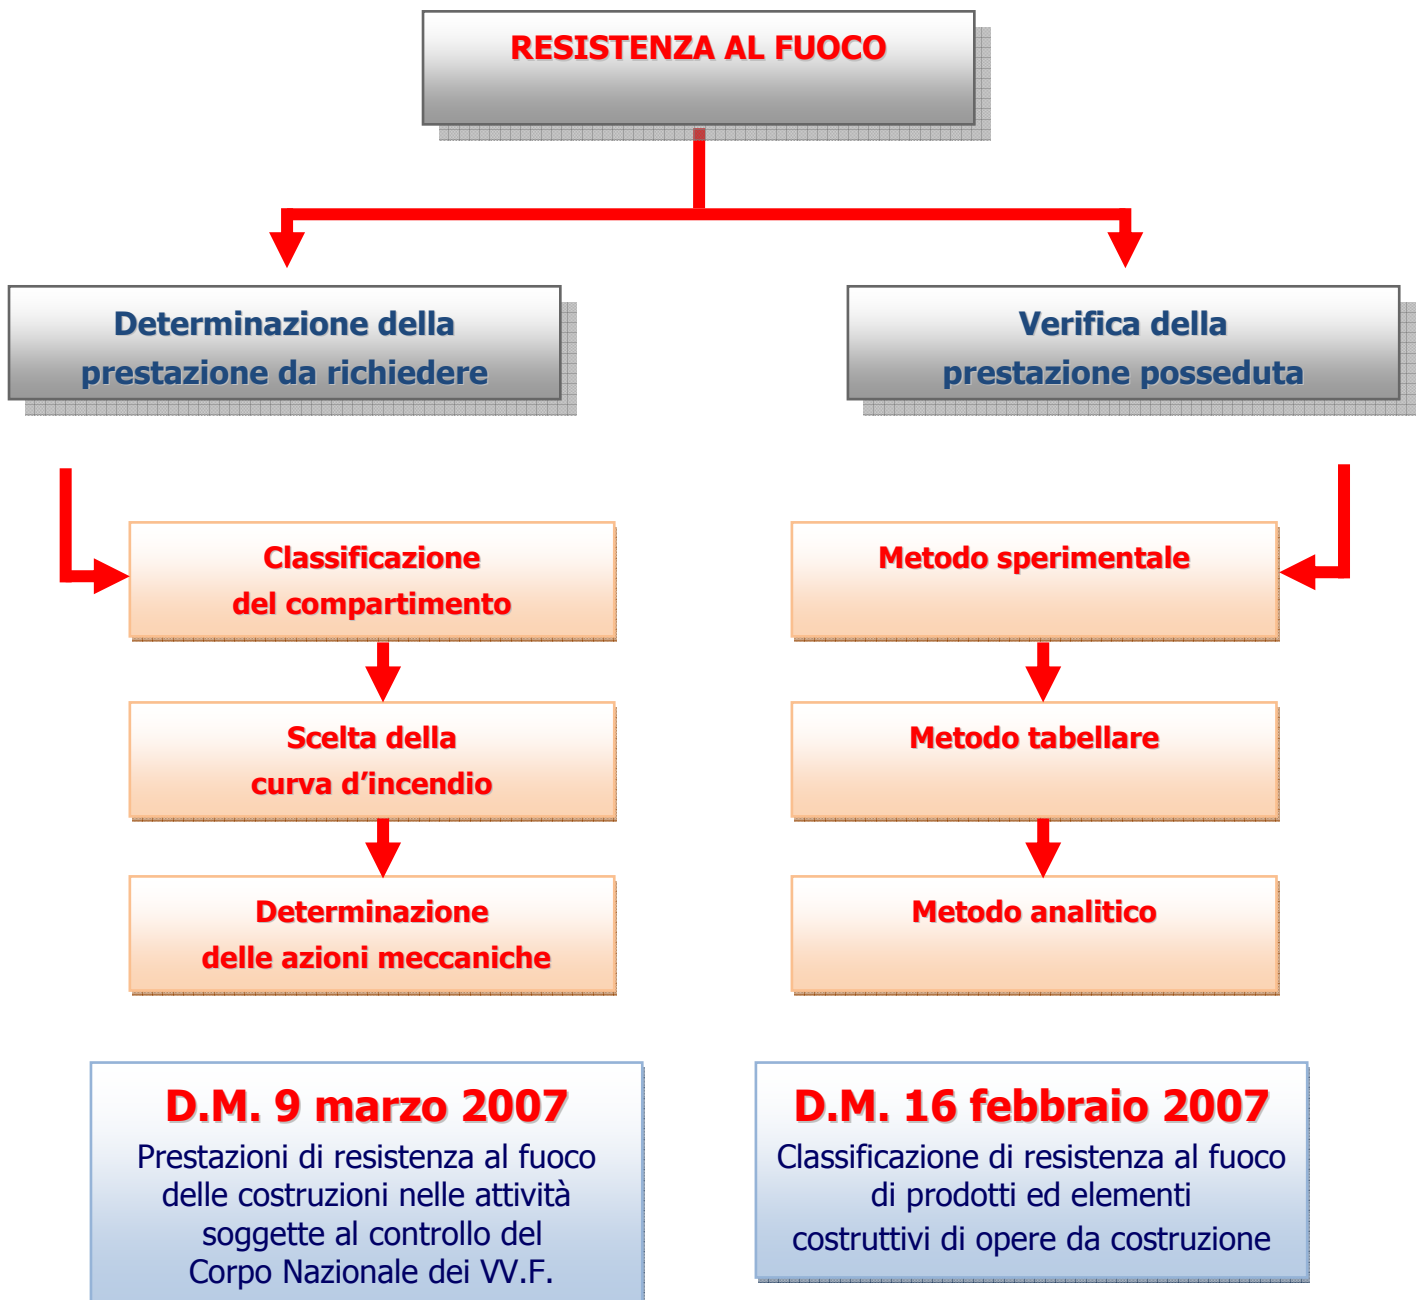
RESISTENZA AL FUOCO

Determinazione della prestazione da richiedere

Verifica della prestazione posseduta

Classificazione del compartimento

Scelta della curva d’incendio

Determinazione delle azioni meccaniche

Metodo sperimentale

Metodo tabellare

Metodo analitico

D.M. 9 marzo 2007
Prestazioni di resistenza al fuoco delle costruzioni nelle attività soggette al controllo del Corpo Nazionale dei VV.F.

D.M. 16 febbraio 2007
Classificazione di resistenza al fuoco di prodotti ed elementi costruttivi di opere da costruzione